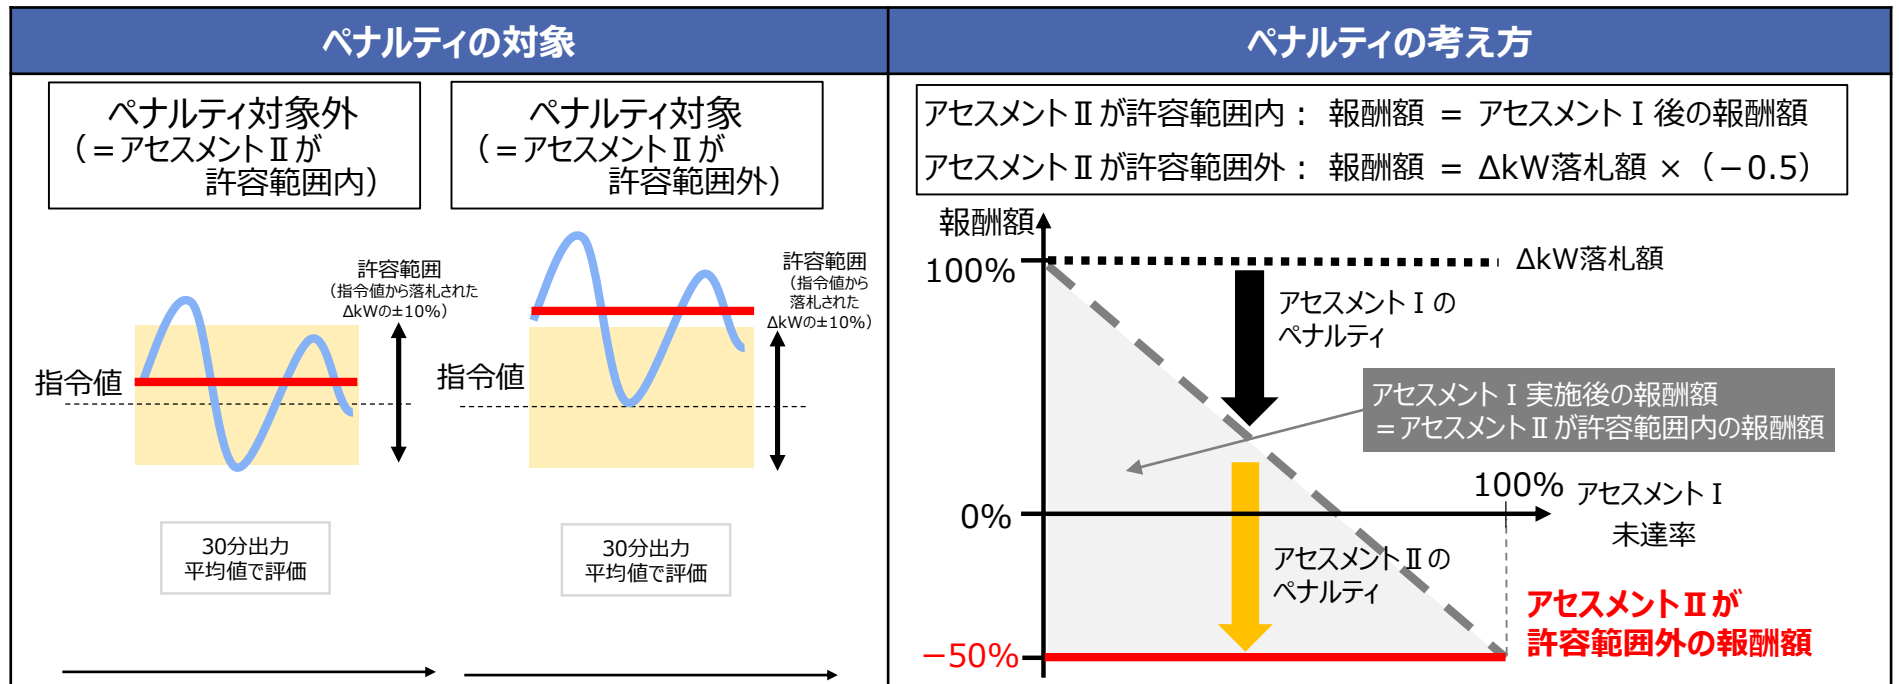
ペナルティの対象

ペナルティ対象外
(＝アセスメントⅡが
許容範囲内)

ペナルティ対象
(＝アセスメントⅡが
許容範囲外)

許容範囲
(指令値から落札された
ΔkWの±10%)

指令値

30分出力
平均値で評価

許容範囲
(指令値から
落札された
ΔkWの±10%)

指令値

30分出力
平均値で評価

ペナルティの考え方

アセスメントⅡが許容範囲内： 報酬額 ＝ アセスメントⅠ後の報酬額
アセスメントⅡが許容範囲外： 報酬額 ＝ ΔkW落札額 × (－0.5)

報酬額

100%

ΔkW落札額

アセスメントⅠの
ペナルティ

アセスメントⅠ実施後の報酬額
＝アセスメントⅡが許容範囲内の報酬額

100% アセスメントⅠ
未達率

0%

アセスメントⅡの
ペナルティ

アセスメントⅡが
許容範囲外の報酬額

－50%